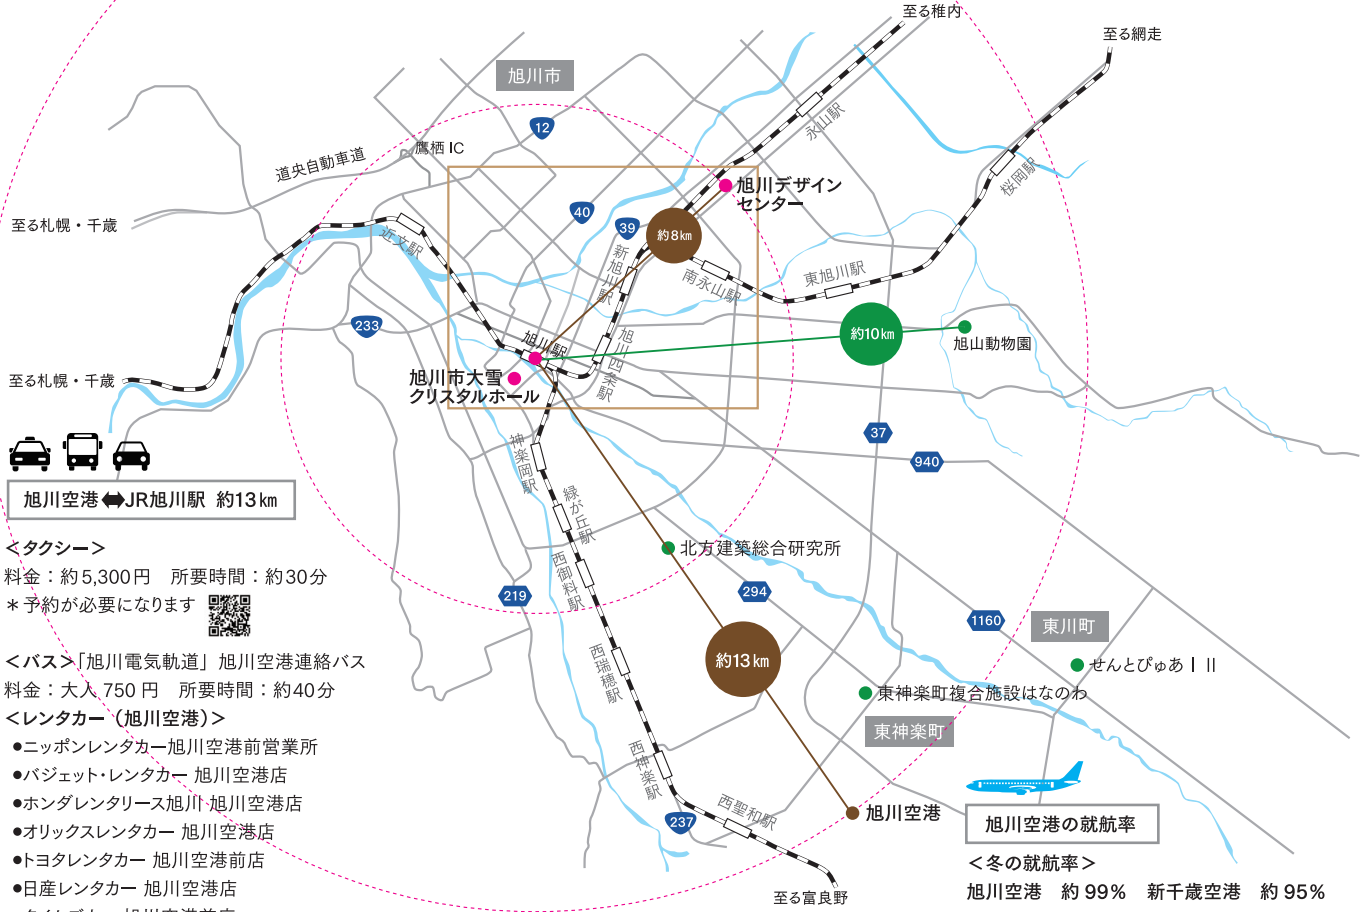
至る稚内

至る網走

旭川市

12

道央自動車道

鷹栖 IC

至る札幌・千歳

近文駅

40

39

旭川デザインセンター

約8㎞

永山駅

桜岡駅

新旭川駅

南永山駅

東旭川駅

233

旭川駅

旭川四条駅

約10㎞

旭山動物園

至る札幌・千歳

旭川市大雪クリスタルホール

37

940

神楽岡駅

緑が丘駅

旭川空港⇔JR旭川駅 約13㎞

＜タクシー＞
料金：約5,300円 所要時間：約30分
＊予約が必要になります

北方建築総合研究所

西御料駅

219

294

1160

東川町

＜バス＞「旭川電気軌道」旭川空港連絡バス
料金：大人 750 円 所要時間：約40分
＜レンタカー（旭川空港）＞
●ニッポンレンタカー旭川空港前営業所
●バジェット・レンタカー 旭川空港店
●ホンダレンタリース旭川 旭川空港店
●オリックスレンタカー 旭川空港店
●トヨタレンタカー 旭川空港前店
●日産レンタカー 旭川空港店

西瑞穂駅

約13㎞

せんとぴゅあⅠ Ⅱ

東神楽町複合施設はなのわ

東神楽町

西神楽駅

西聖和駅

237

旭川空港

旭川空港の就航率

＜冬の就航率＞
旭川空港 約 99％ 新千歳空港 約 95％

至る富良野